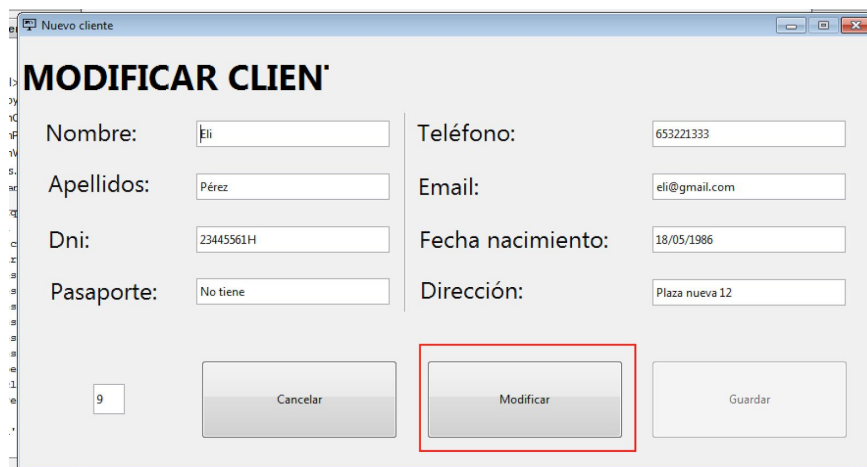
Nuevo cliente

MODIFICAR CLIEN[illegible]

Nombre: Eli

Apellidos: Pérez

Dni: 23445561H

Pasaporte: No tiene

Teléfono: 653221333

Email: eli@gmail.com

Fecha nacimiento: 18/05/1986

Dirección: Plaza nueva 12

9

Cancelar

Modificar

Guardar